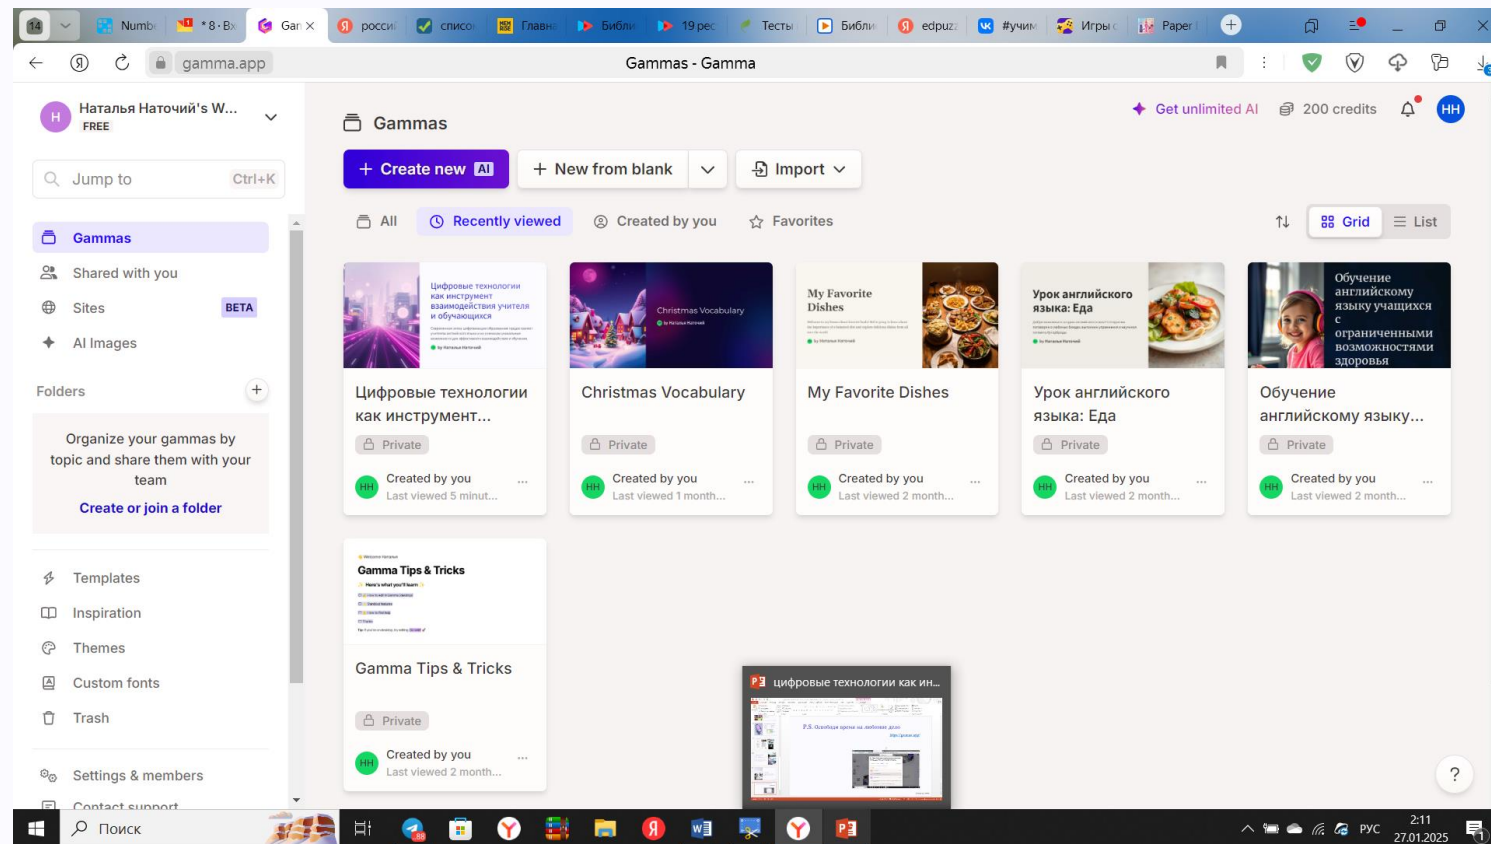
14 Numb *8·Вх Gar × росси списо Главна Библи 19 рес Тесты Библи edpuz #учим Игры Paper

gamma.app Gammas - Gamma

Н Наталья Натоций's W... FREE

Jump to Ctrl+K

Gammas
Shared with you
Sites BETA
AI Images

Folders +

Organize your gammas by topic and share them with your team
Create or join a folder

Templates
Inspiration
Themes
Custom fonts
Trash

Settings & members
Contact support

Get unlimited AI 200 credits НН

Gammas

+ Create new AI + New from blank Import

All Recently viewed Created by you Favorites Grid List

Цифровые технологии как инструмент взаимодействия учителя и обучающихся

Цифровые технологии как инструмент...
Private
HH Created by you Last viewed 5 minut...

Christmas Vocabulary
Christmas Vocabulary
Private
HH Created by you Last viewed 1 month...

My Favorite Dishes
My Favorite Dishes
Private
HH Created by you Last viewed 2 month...

Урок английского языка: Еда
Урок английского языка: Еда
Private
HH Created by you Last viewed 2 month...

Обучение английскому языку учащихся с ограниченными возможностями здоровья
Обучение английскому языку...
Private
HH Created by you Last viewed 2 month...

Gamma Tips & Tricks
Gamma Tips & Tricks
Private
HH Created by you Last viewed 2 month...

цифровые технологии как ин...

?

Поиск РУС 2:11 27.01.2025